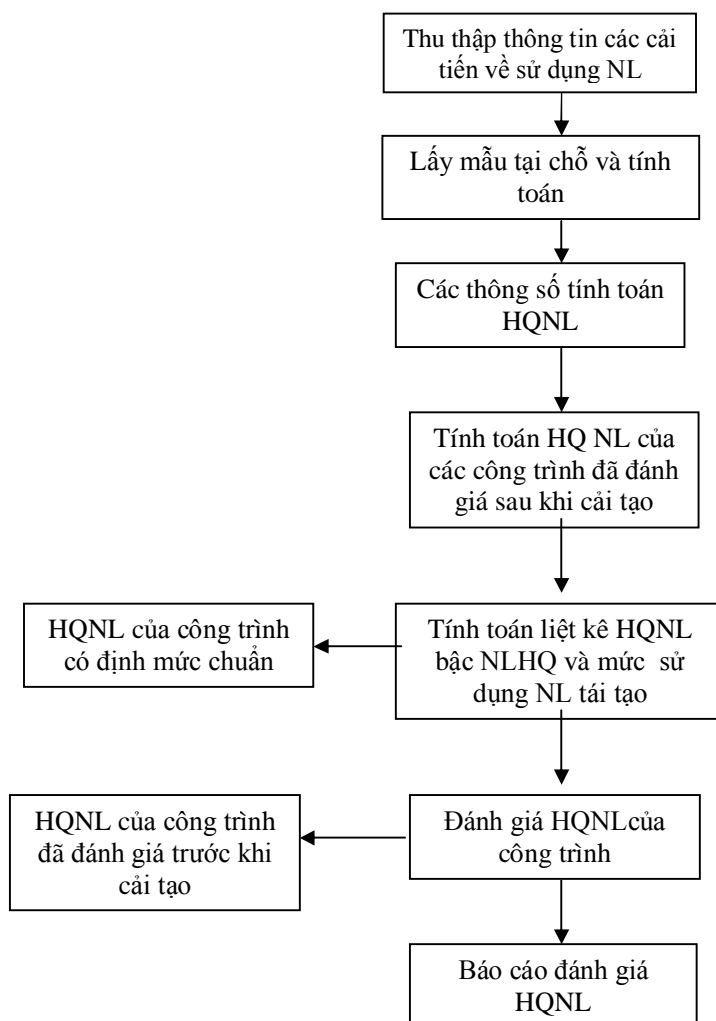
Thu thập thông tin các cải tiến về sử dụng NL

Lấy mẫu tại chỗ và tính toán

Các thông số tính toán HQNL

Tính toán HQ NL của các công trình đã đánh giá sau khi cải tạo

Tính toán liệt kê HQNL bậc NLHQ và mức sử dụng NL tái tạo

HQNL của công trình có định mức chuẩn

Đánh giá HQNLcủa công trình

HQNL của công trình đã đánh giá trước khi cải tạo

Báo cáo đánh giá HQNL